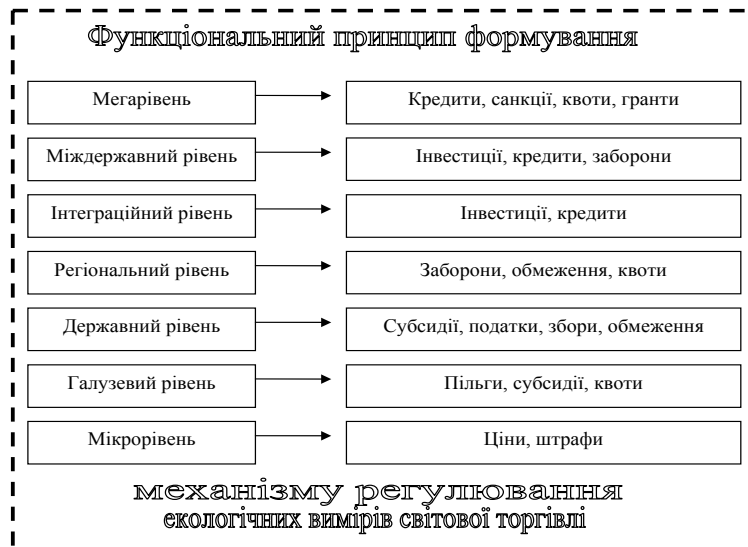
Функціональний принцип формування

| | |
|---|---|
| Мегарівень | Кредити, санкції, квоти, гранти |
| Міждержавний рівень | Інвестиції, кредити, заборони |
| Інтеграційний рівень | Інвестиції, кредити |
| Регіональний рівень | Заборони, обмеження, квоти |
| Державний рівень | Субсидії, податки, збори, обмеження |
| Галузевий рівень | Пільги, субсидії, квоти |
| Мікрорівень | Ціни, штрафи |

механізму регулювання
екологічних вимірів світової торгівлі